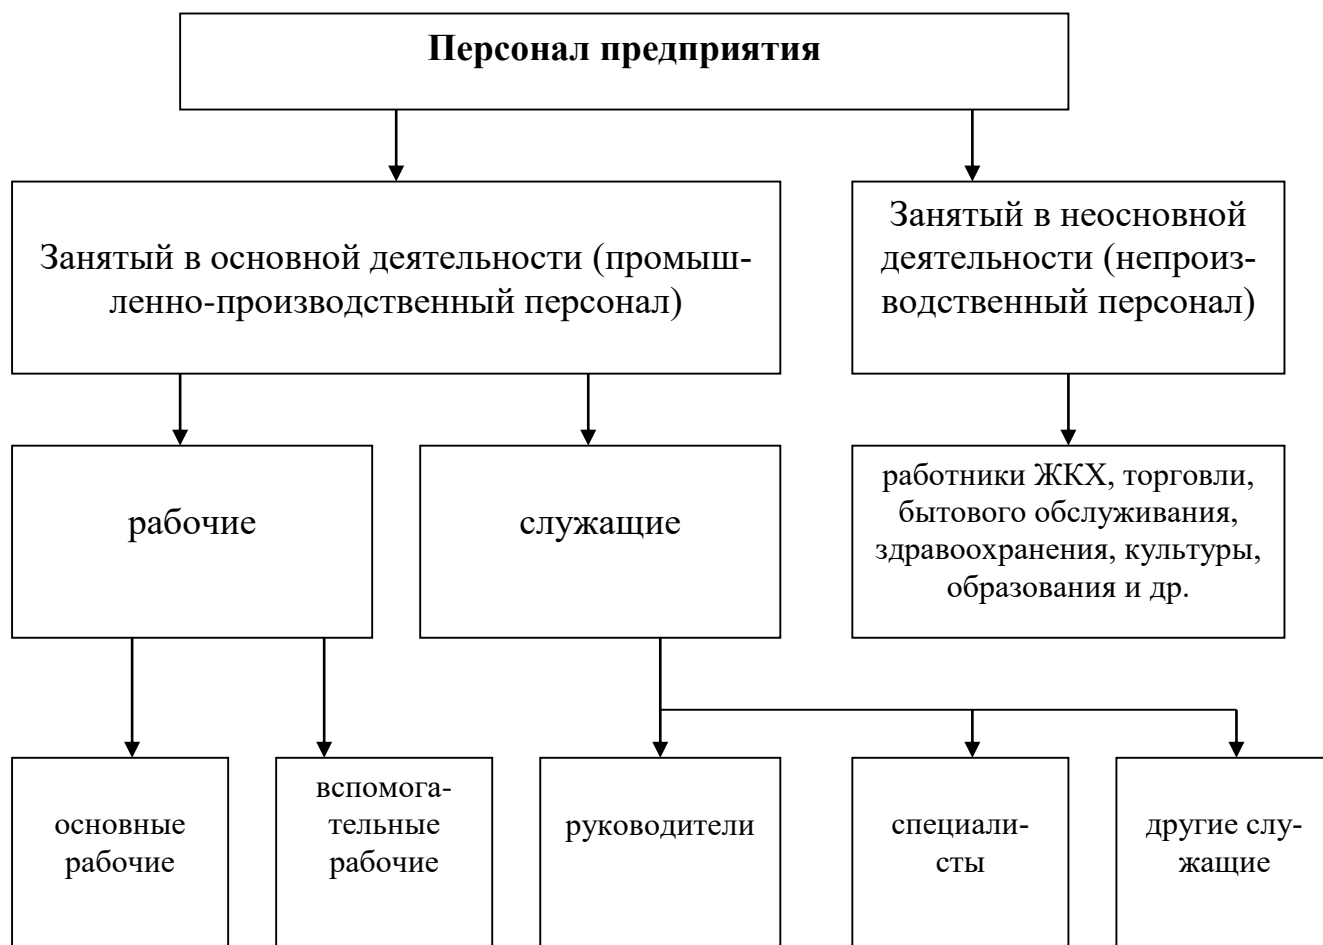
Персонал предприятия

Занятый в основной деятельности (промышленно-производственный персонал)

Занятый в неосновной деятельности (непроизводственный персонал)

рабочие

служащие

работники ЖКХ, торговли, бытового обслуживания, здравоохранения, культуры, образования и др.

основные рабочие

вспомогательные рабочие

руководители

специалисты

другие служащие